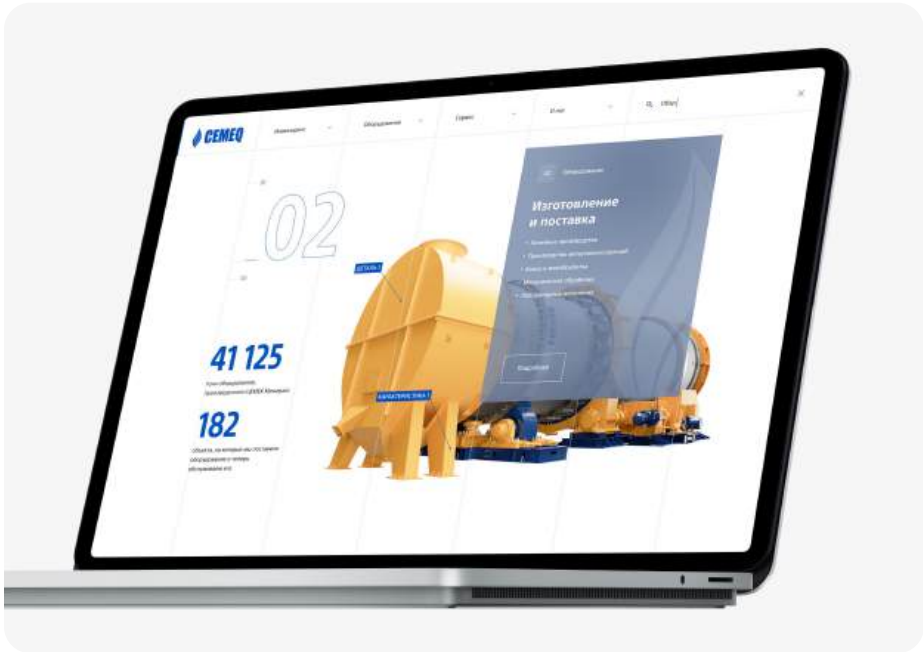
CEMEQ

Инжиниринг

Оборудование

Сервис

О нас

02

Оборудование

Изготовление и поставка

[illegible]

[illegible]

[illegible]

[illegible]

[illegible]

Подробнее

ДЕТАЛЬ 1

ХАРАКТЕРИСТИКА 1

41 125

тонн оборудования, произведенного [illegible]

182

объекта, на которые мы поставили оборудование и теперь обслуживаем его